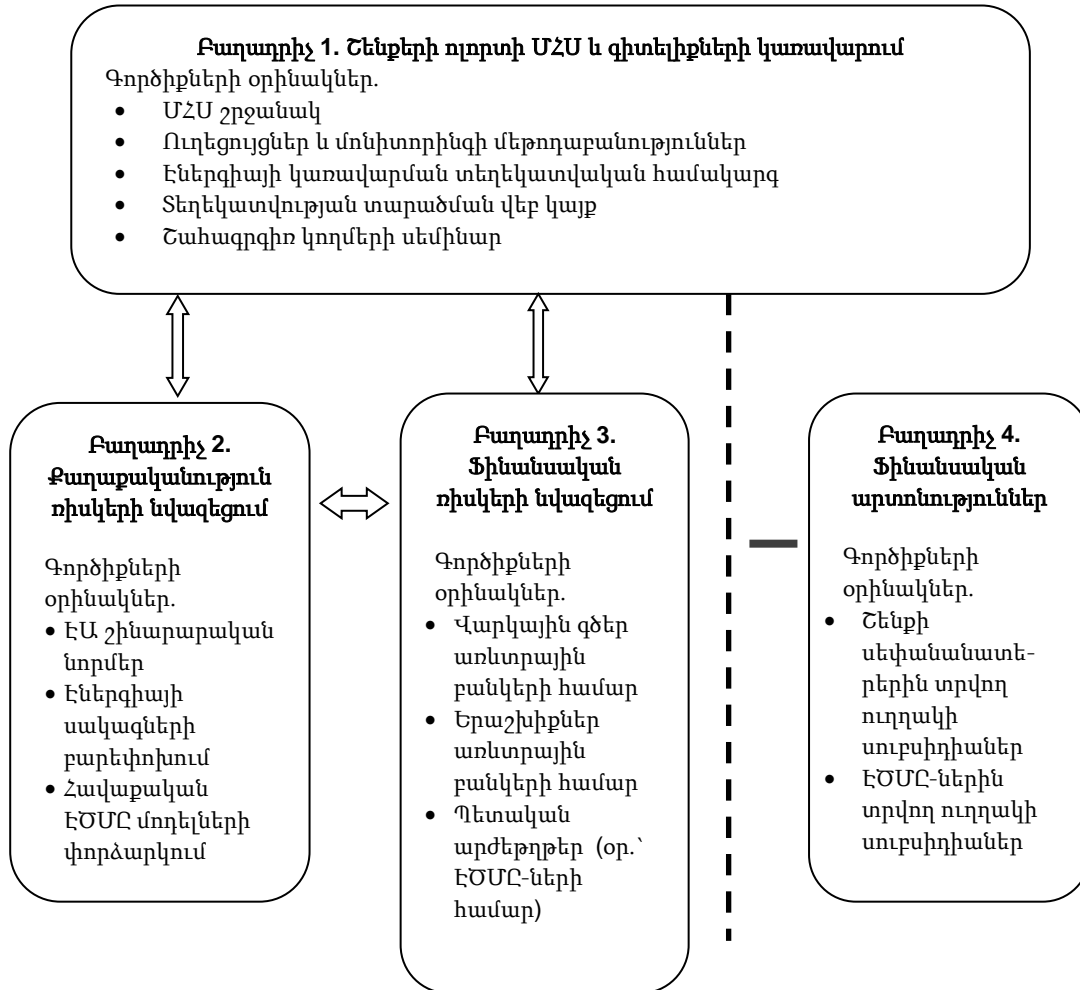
Բաղադրիչ 1. Շենքերի ոլորտի ՄՀՍ և գիտելիքների կառավարում

Գործիքների օրինակներ.

- ՄՀՍ շրջանակ
- Ուղեցույցներ և մոնիտորինգի մեթոդաբանություններ
- Էներգիայի կառավարման տեղեկատվական համակարգ
- Տեղեկատվության տարածման վեբ կայք
- Շահագրգիռ կողմերի սեմինար

Բաղադրիչ 2. Քաղաքականություն ռիսկերի նվազեցում

Գործիքների օրինակներ.

- ԷԱ շինարարական նորմեր
- Էներգիայի սակագների բարեփոխում
- Հավաքական ԷԾՄԸ մոդելների փորձարկում

Բաղադրիչ 3. Ֆինանսական ռիսկերի նվազեցում

Գործիքների օրինակներ.

- Վարկային գծեր առևտրային բանկերի համար
- Երաշխիքներ առևտրային բանկերի համար
- Պետական արժեթղթեր (օր.՝ ԷԾՄԸ-ների համար)

Բաղադրիչ 4. Ֆինանսական արտոնություններ

Գործիքների օրինակներ.

- Շենքի սեփականատերերին տրվող ուղղակի սուբսիդիաներ
- ԷԾՄԸ-ներին տրվող ուղղակի սուբսիդիաներ